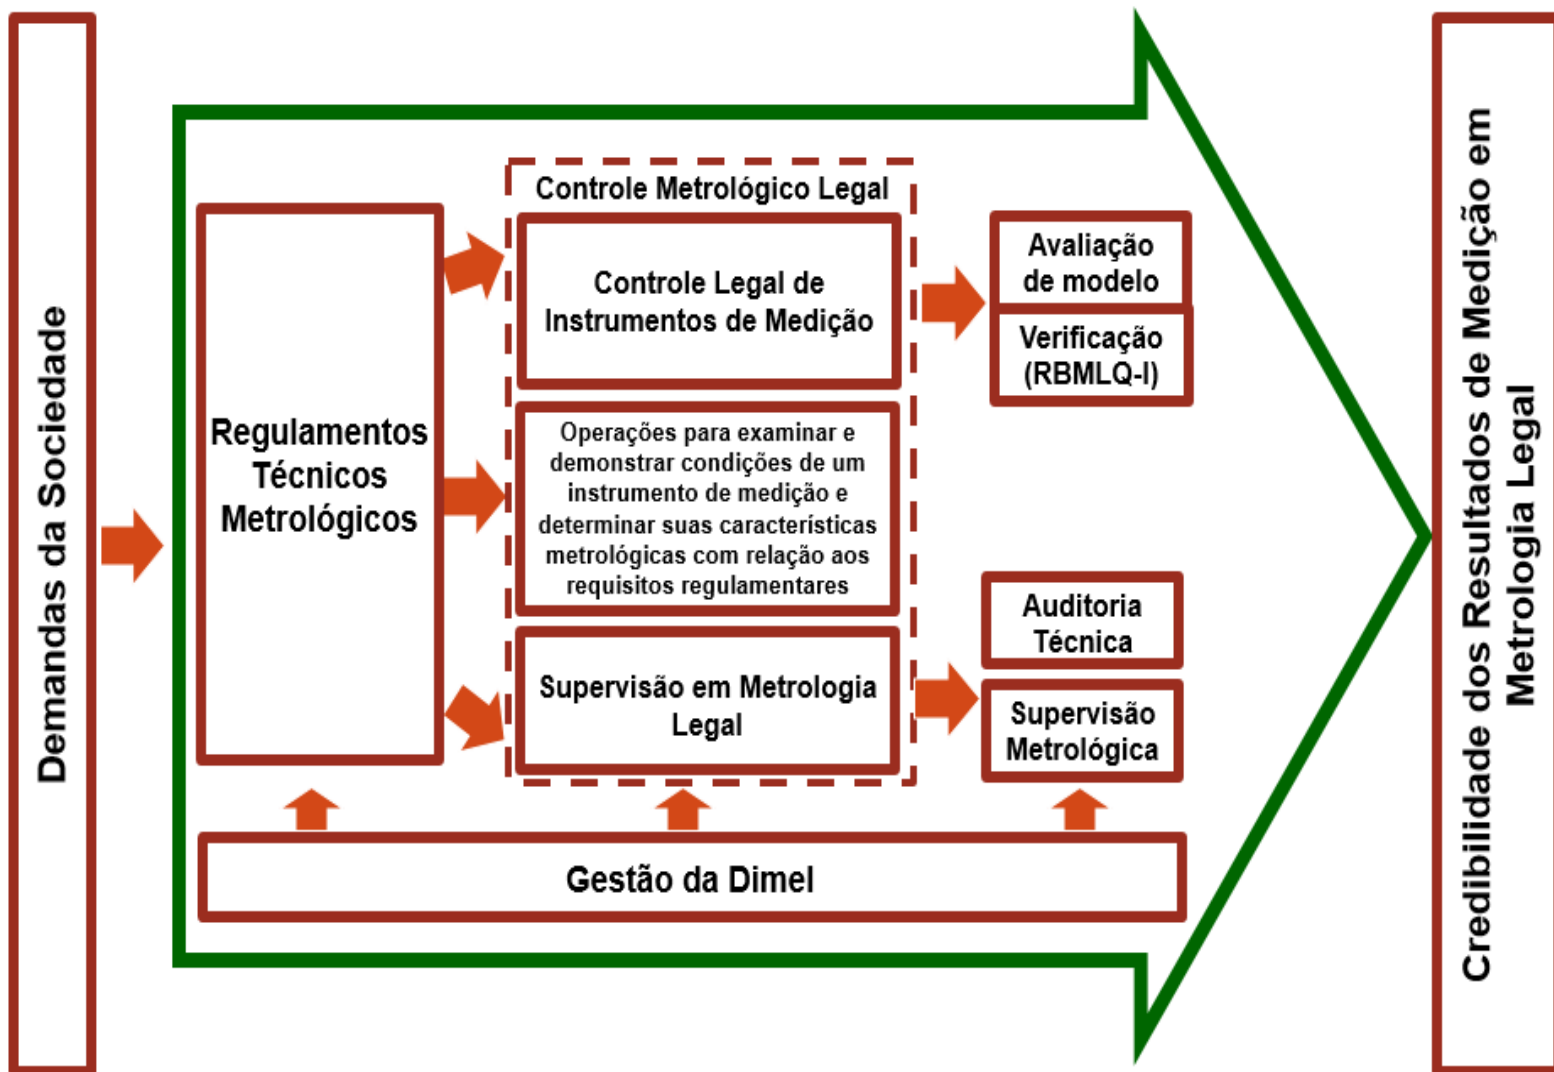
Demandas da Sociedade

Regulamentos Técnicos Metrológicos

Controle Metrológico Legal

Controle Legal de Instrumentos de Medição

Operações para examinar e demonstrar condições de um instrumento de medição e determinar suas características metrológicas com relação aos requisitos regulamentares

Supervisão em Metrologia Legal

Avaliação de modelo

Verificação (RBMLQ-I)

Auditoria Técnica

Supervisão Metrológica

Gestão da Dimel

Credibilidade dos Resultados de Medição em Metrologia Legal